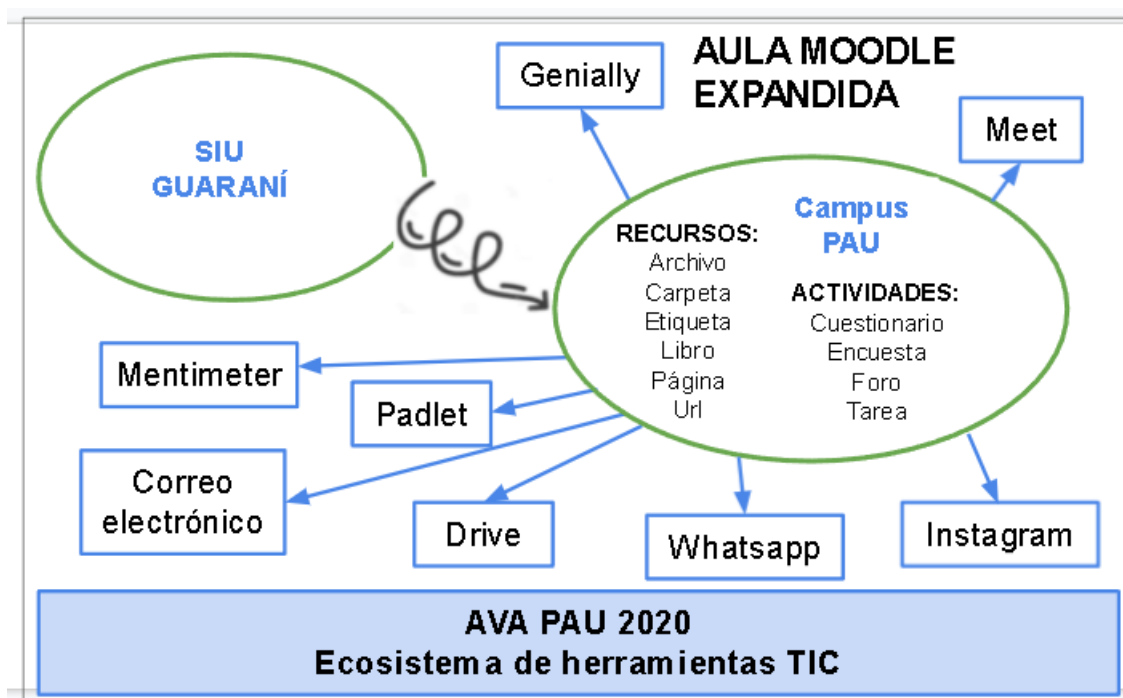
AULA MOODLE EXPANDIDA

Genially

Meet

SIU GUARANÍ

Campus PAU

RECURSOS:
Archivo
Carpeta
Etiqueta
Libro
Página
Url

ACTIVIDADES:
Cuestionario
Encuesta
Foro
Tarea

Mentimeter

Padlet

Correo electrónico

Drive

Whatsapp

Instagram

AVA PAU 2020
Ecosistema de herramientas TIC